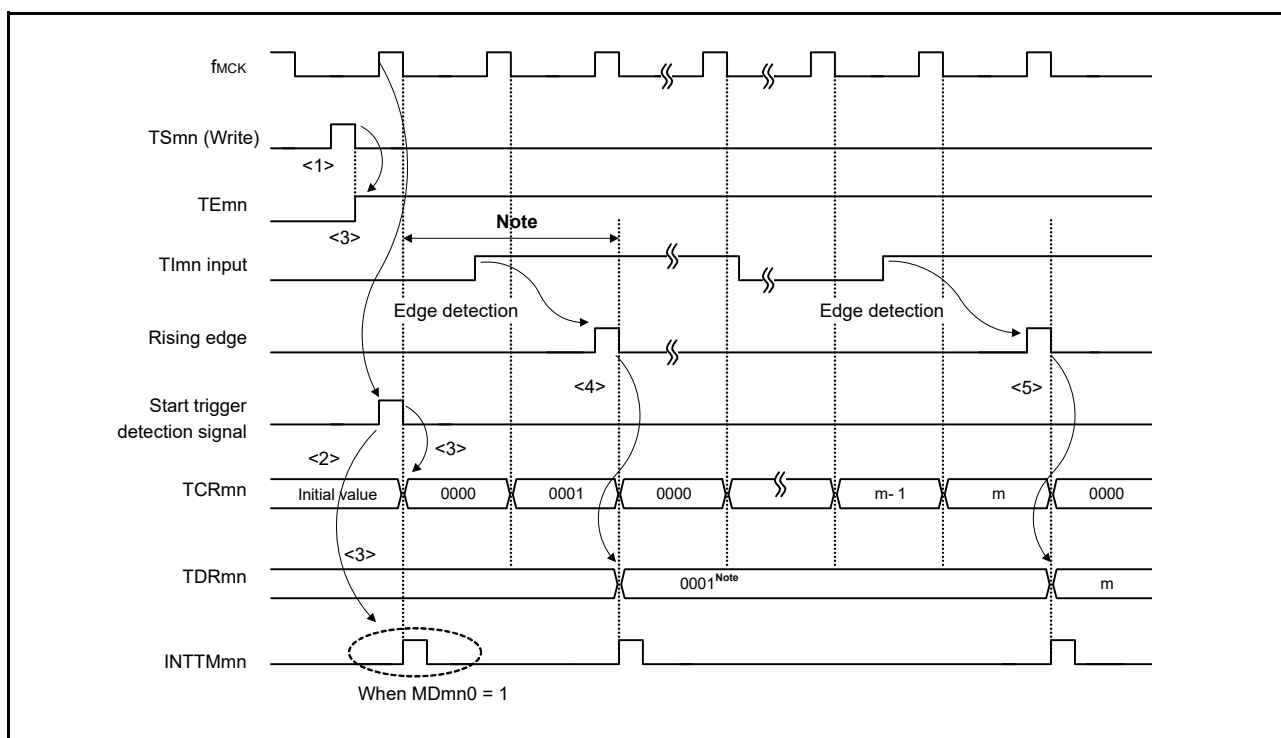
$f_{MCK}$

TSmn (Write)

<1>

TEmn

<3>

Note

TImn input

Edge detection

Edge detection

Rising edge

<4>

<5>

Start trigger detection signal

<2>

<3>

TCRmn

Initial value

0000

0001

0000

m- 1

m

0000

<3>

TDRmn

0001$^{Note}$

m

INTTMmn

When MDmn0 = 1